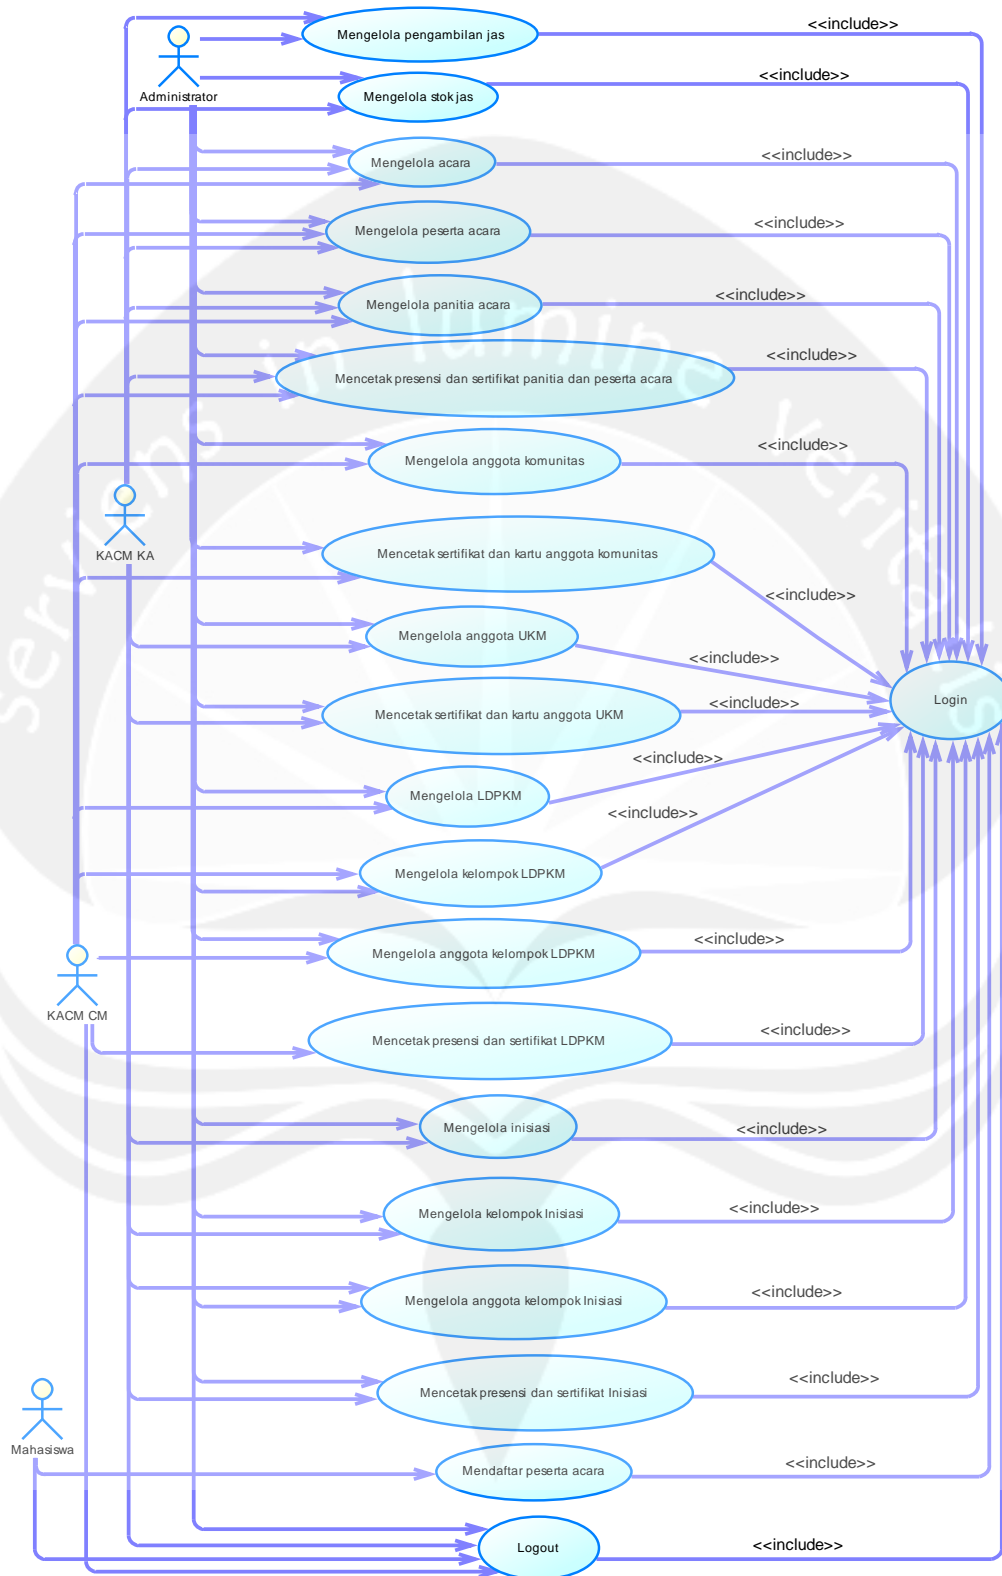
Administrator
Mengelola pengambilan jas
<<include>>
Mengelola stok jas
<<include>>
Mengelola acara
<<include>>
Mengelola peserta acara
<<include>>
Mengelola panitia acara
<<include>>
Mencetak presensi dan sertifikat panitia dan peserta acara
<<include>>
Mengelola anggota komunitas
<<include>>
KACM KA
Mencetak sertifikat dan kartu anggota komunitas
<<include>>
Mengelola anggota UKM
<<include>>
Login
Mencetak sertifikat dan kartu anggota UKM
<<include>>
<<include>>
Mengelola LDPKM
<<include>>
Mengelola kelompok LDPKM
Mengelola anggota kelompok LDPKM
<<include>>
KACM CM
Mencetak presensi dan sertifikat LDPKM
<<include>>
Mengelola inisiasi
<<include>>
Mengelola kelompok Inisiasi
<<include>>
Mengelola anggota kelompok Inisiasi
<<include>>
Mencetak presensi dan sertifikat Inisiasi
<<include>>
Mahasiswa
Mendaftar peserta acara
<<include>>
Logout
<<include>>